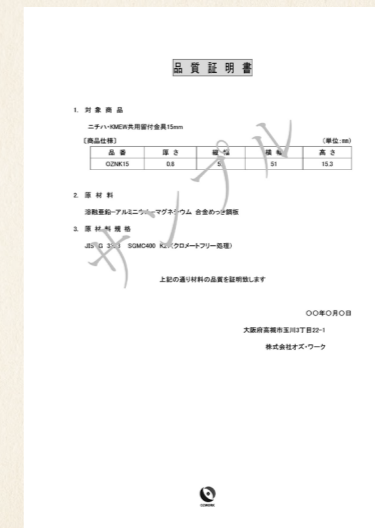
品質証明書

1. 対象商品

ニチハ・KMEW共用留付金具15mm

〔商品仕様〕 (単位:mm)

| 品番 | 厚さ | 縦幅 | 横幅 | 高さ |
|---|---|---|---|---|
| GZNK15 | 0.8 | 5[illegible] | 51 | 15.3 |

2. 原材料

溶融亜鉛−アルミニウム−マグネシウム合金めっき鋼板

3. 原材料規格

JIS G 3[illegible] SGMC400 K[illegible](クロメートフリー処理)

上記の通り材料の品質を証明致します

〇〇年〇月〇日

大阪府高槻市玉川3丁目22−1

株式会社オズ・ワーク

サンプル

CORONI